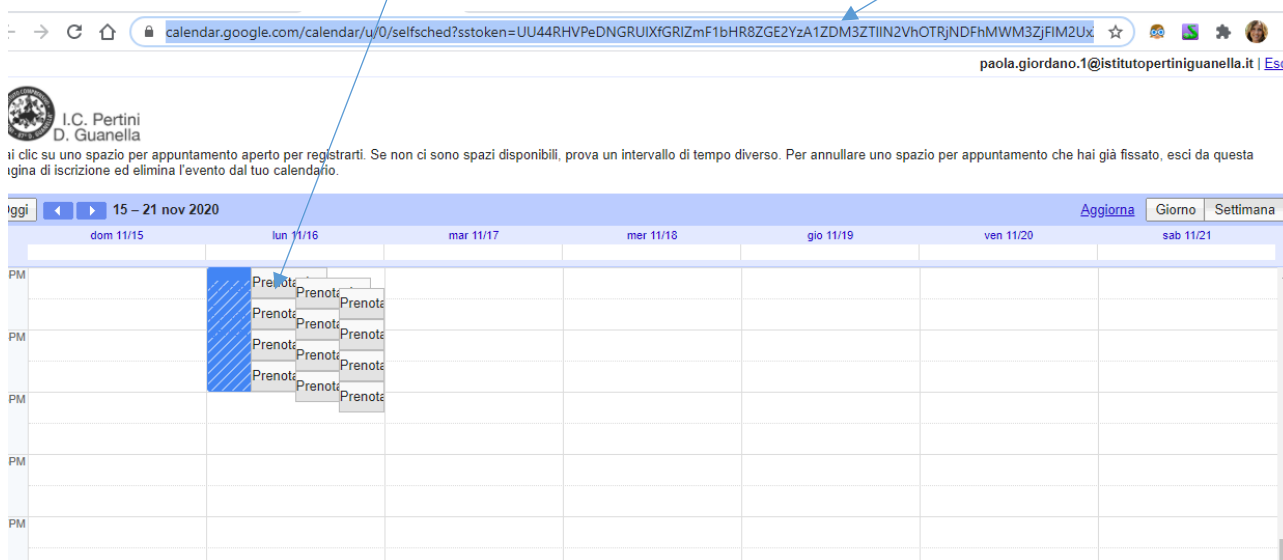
calendar.google.com/calendar/u/0/selfsched?sstoken=UU44RHVPeDNGRUIXfGRIZmF1bHR8ZGE2YzA1ZDM3ZTIIN2VhOTRjNDFhMWM3ZjFIM2Ux

paola.giordano.1@istitutopertiniguanella.it | Esc

I.C. Pertini
D. Guanella

ai clic su uno spazio per appuntamento aperto per registrarti. Se non ci sono spazi disponibili, prova un intervallo di tempo diverso. Per annullare uno spazio per appuntamento che hai già fissato, esci da questa agina di iscrizione ed elimina l'evento dal tuo calendario.

oggi 15 – 21 nov 2020 Aggiorna Giorno Settimana

| | dom 11/15 | lun 11/16 | mar 11/17 | mer 11/18 | gio 11/19 | ven 11/20 | sab 11/21 |
|---|---|---|---|---|---|---|---|
| PM | | Prenota Prenota Prenota | | | | | |
| PM | | Prenota Prenota Prenota | | | | | |
| PM | | Prenota Prenota Prenota | | | | | |
| PM | | Prenota Prenota Prenota | | | | | |
| PM | | | | | | | |